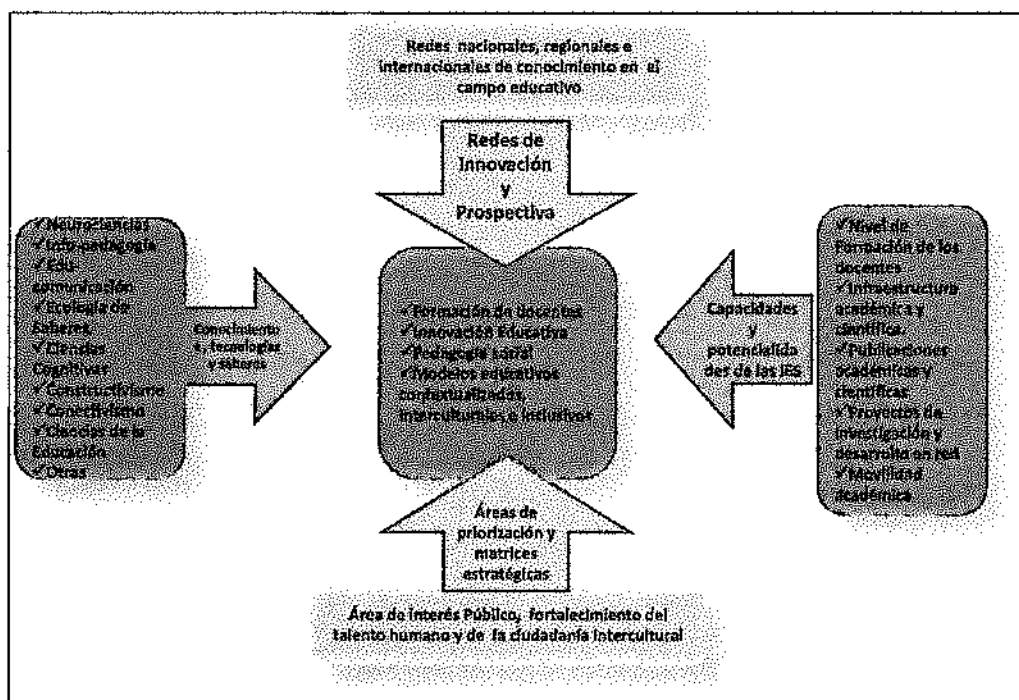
Redes nacionales, regionales e internacionales de conocimiento en el campo educativo

Redes de Innovación y Prospectiva

✓Neurociencias
✓Info-pedagogía
✓Edu-comunicación
✓Ecología de Saberes
✓Ciencias Cognitivas
✓Constructivismo
✓Conectivismo
✓Ciencias de la Educación
✓Otras

Conocimientos, tecnologías y saberes

✓Formación de docentes
✓Innovación Educativa
✓Pedagogía Letral
✓Modelos educativos contextualizados, interculturales e inclusivos

Capacidades y potencialidades de las IES

✓Nivel de formación de los docentes
✓Infraestructura académica y científica
✓Publicaciones académicas y científicas
✓Proyectos de investigación y desarrollo en red
✓Movilidad académica

Áreas de priorización y matrices estratégicas

Área de Interés Público, fortalecimiento del talento humano y de la ciudadanía intercultural